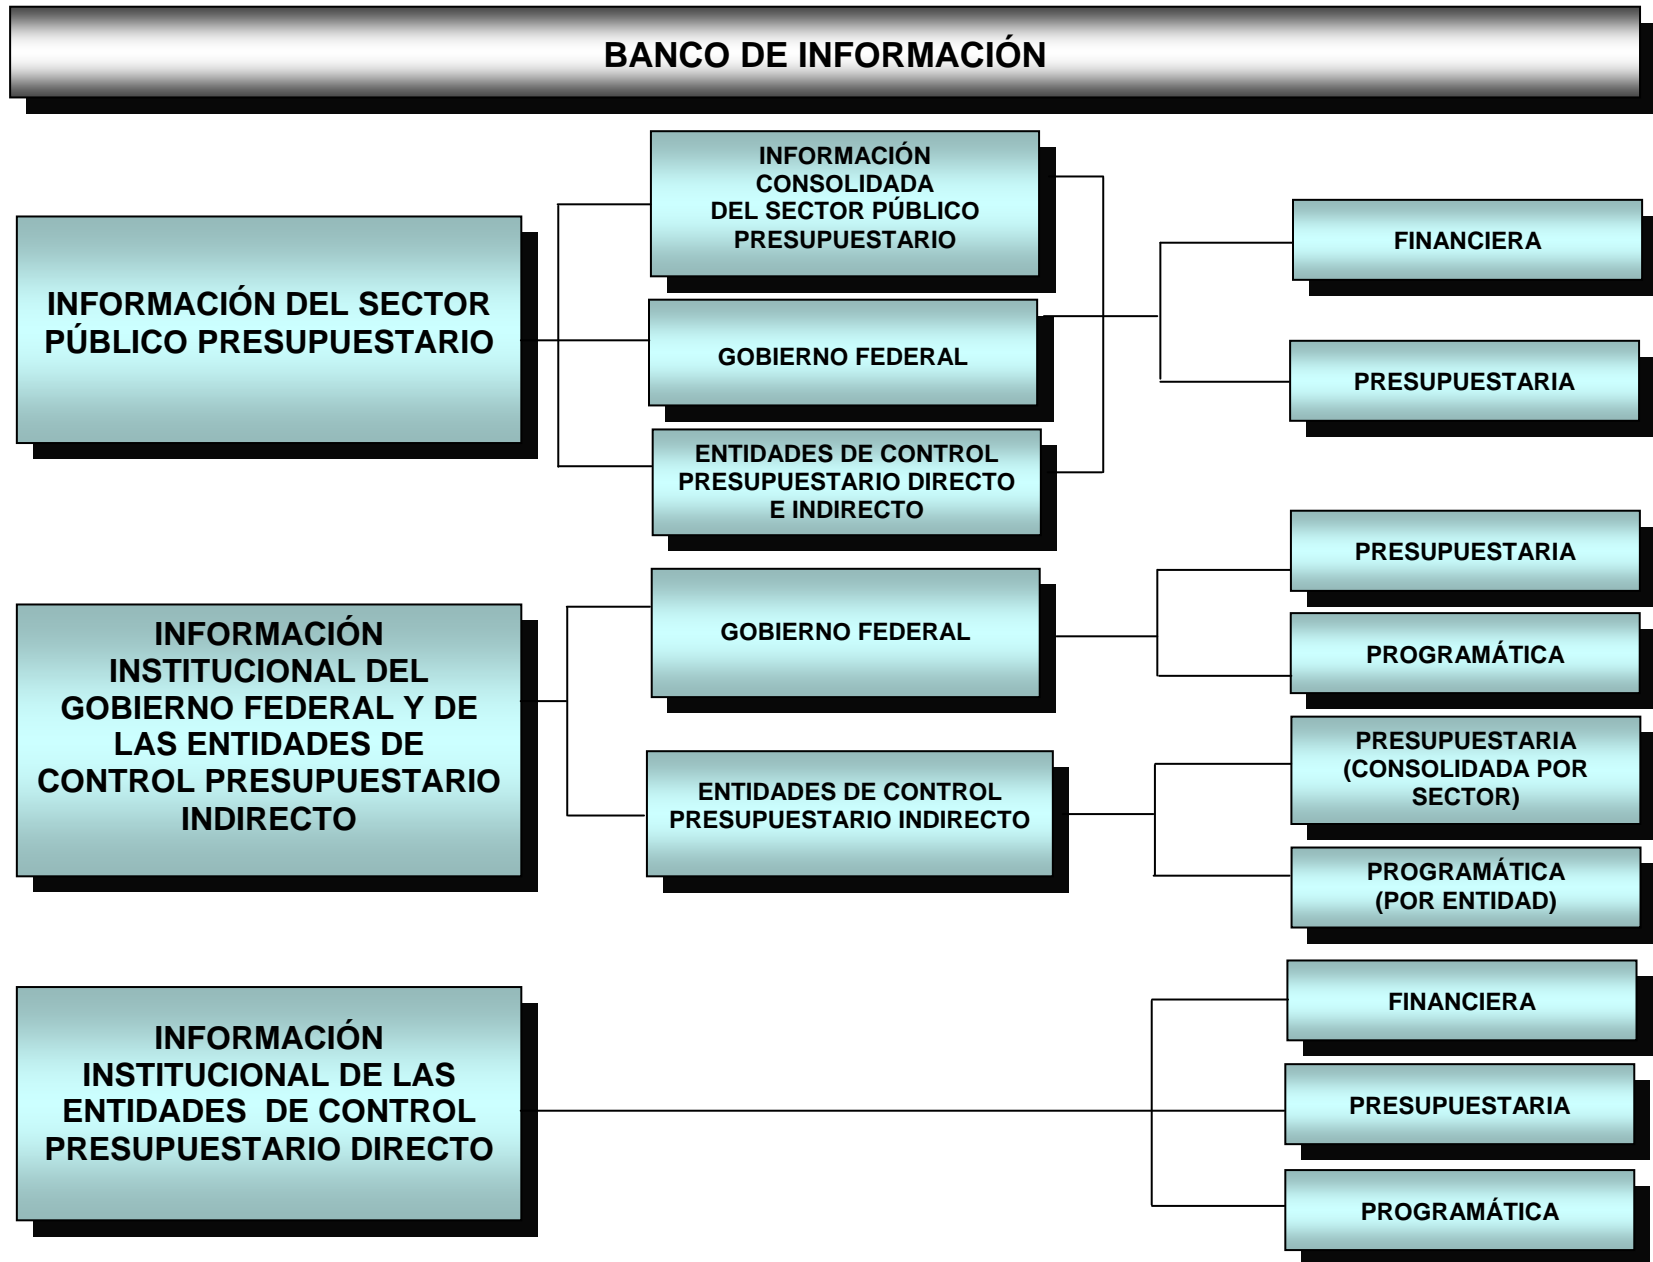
BANCO DE INFORMACIÓN

INFORMACIÓN DEL SECTOR PÚBLICO PRESUPUESTARIO

INFORMACIÓN CONSOLIDADA DEL SECTOR PÚBLICO PRESUPUESTARIO

GOBIERNO FEDERAL

ENTIDADES DE CONTROL PRESUPUESTARIO DIRECTO E INDIRECTO

FINANCIERA

PRESUPUESTARIA

INFORMACIÓN INSTITUCIONAL DEL GOBIERNO FEDERAL Y DE LAS ENTIDADES DE CONTROL PRESUPUESTARIO INDIRECTO

GOBIERNO FEDERAL

ENTIDADES DE CONTROL PRESUPUESTARIO INDIRECTO

PRESUPUESTARIA

PROGRAMÁTICA

PRESUPUESTARIA (CONSOLIDADA POR SECTOR)

PROGRAMÁTICA (POR ENTIDAD)

INFORMACIÓN INSTITUCIONAL DE LAS ENTIDADES DE CONTROL PRESUPUESTARIO DIRECTO

FINANCIERA

PRESUPUESTARIA

PROGRAMÁTICA